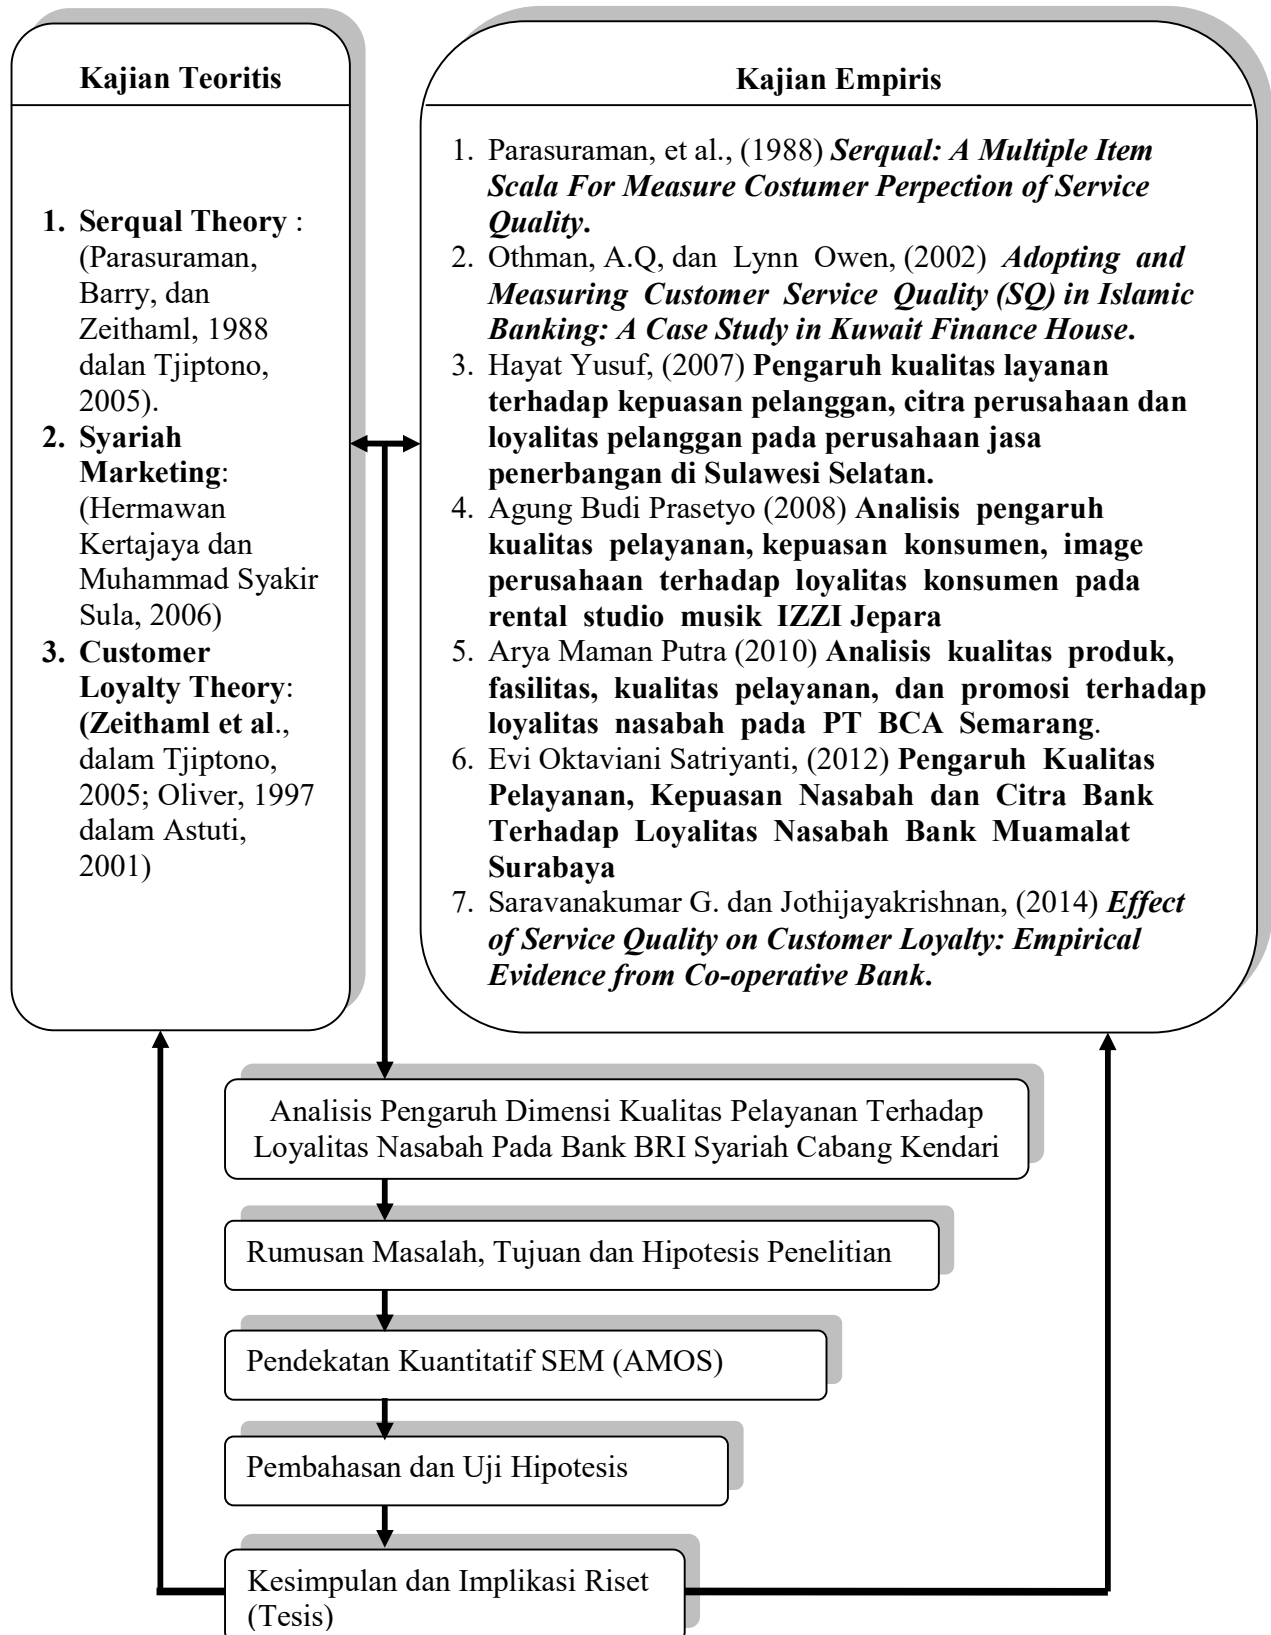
**Kajian Teoritis**

1. **Serqual Theory** : (Parasuraman, Barry, dan Zeithaml, 1988 dalan Tjiptono, 2005).
2. **Syariah Marketing**: (Hermawan Kertajaya dan Muhammad Syakir Sula, 2006)
3. **Customer Loyalty Theory**: **(Zeithaml et al**., dalam Tjiptono, 2005; Oliver, 1997 dalam Astuti, 2001)

**Kajian Empiris**

1. Parasuraman, et al., (1988) ***Serqual: A Multiple Item Scala For Measure Costumer Perpection of Service Quality*.**
2. Othman, A.Q, dan Lynn Owen, (2002) ***Adopting and Measuring Customer Service Quality (SQ) in Islamic Banking: A Case Study in Kuwait Finance House*.**
3. Hayat Yusuf, (2007) **Pengaruh kualitas layanan terhadap kepuasan pelanggan, citra perusahaan dan loyalitas pelanggan pada perusahaan jasa penerbangan di Sulawesi Selatan.**
4. Agung Budi Prasetyo (2008) **Analisis pengaruh kualitas pelayanan, kepuasan konsumen, image perusahaan terhadap loyalitas konsumen pada rental studio musik IZZI Jepara**
5. Arya Maman Putra (2010) **Analisis kualitas produk, fasilitas, kualitas pelayanan, dan promosi terhadap loyalitas nasabah pada PT BCA Semarang**.
6. Evi Oktaviani Satriyanti, (2012) **Pengaruh Kualitas Pelayanan, Kepuasan Nasabah dan Citra Bank Terhadap Loyalitas Nasabah Bank Muamalat Surabaya**
7. Saravanakumar G. dan Jothijayakrishnan, (2014) ***Effect of Service Quality on Customer Loyalty: Empirical Evidence from Co-operative Bank*.**

Analisis Pengaruh Dimensi Kualitas Pelayanan Terhadap Loyalitas Nasabah Pada Bank BRI Syariah Cabang Kendari

Rumusan Masalah, Tujuan dan Hipotesis Penelitian

Pendekatan Kuantitatif SEM (AMOS)

Pembahasan dan Uji Hipotesis

Kesimpulan dan Implikasi Riset (Tesis)